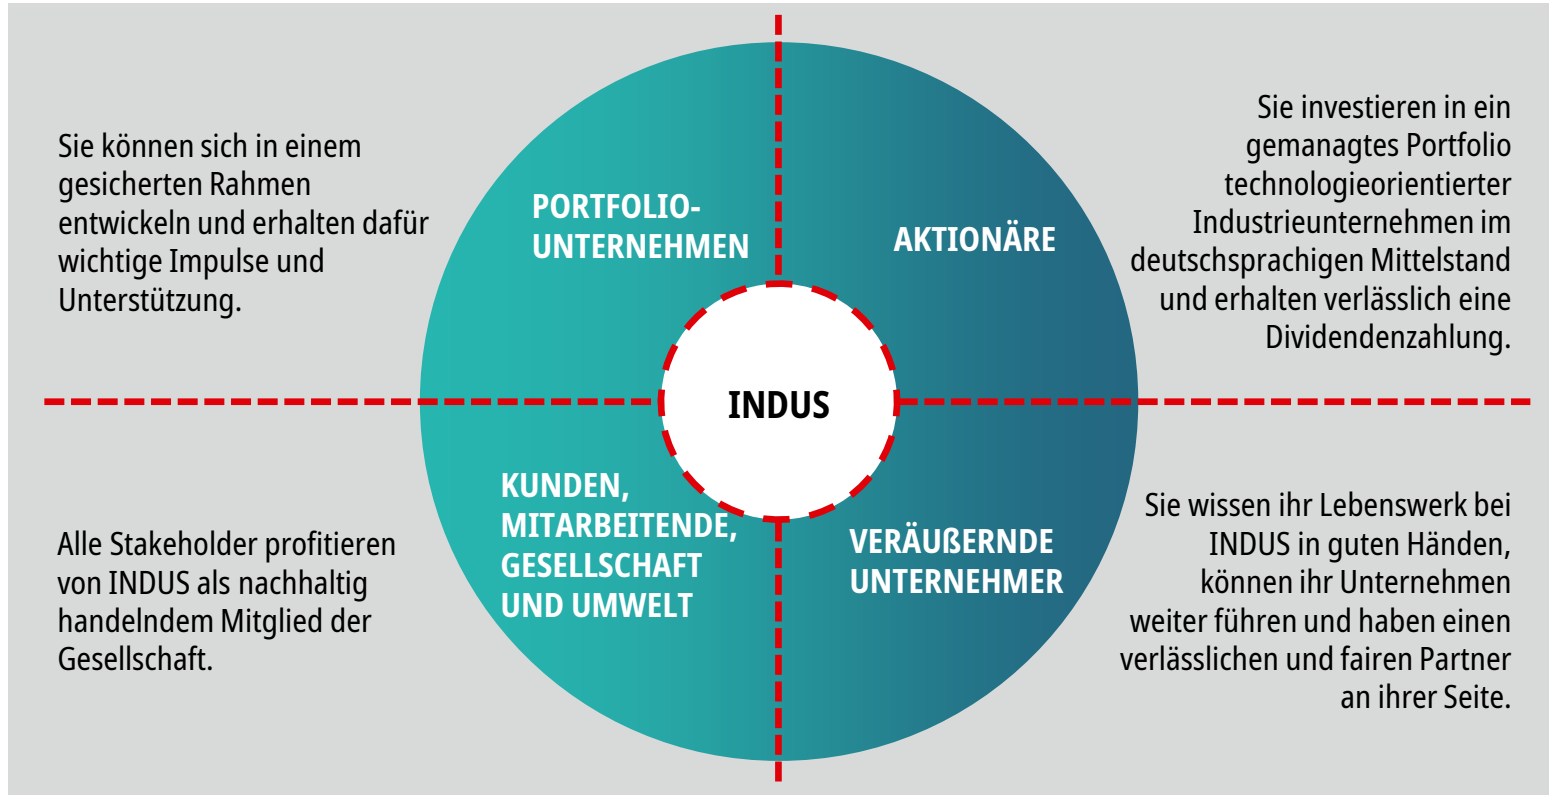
Sie können sich in einem gesicherten Rahmen entwickeln und erhalten dafür wichtige Impulse und Unterstützung.

PORTFOLIO-UNTERNEHMEN

AKTIONÄRE

Sie investieren in ein gemanagtes Portfolio technologieorientierter Industrieunternehmen im deutschsprachigen Mittelstand und erhalten verlässlich eine Dividendenzahlung.

INDUS

Alle Stakeholder profitieren von INDUS als nachhaltig handelndem Mitglied der Gesellschaft.

KUNDEN, MITARBEITENDE, GESELLSCHAFT UND UMWELT

VERÄUßERNDE UNTERNEHMER

Sie wissen ihr Lebenswerk bei INDUS in guten Händen, können ihr Unternehmen weiter führen und haben einen verlässlichen und fairen Partner an ihrer Seite.